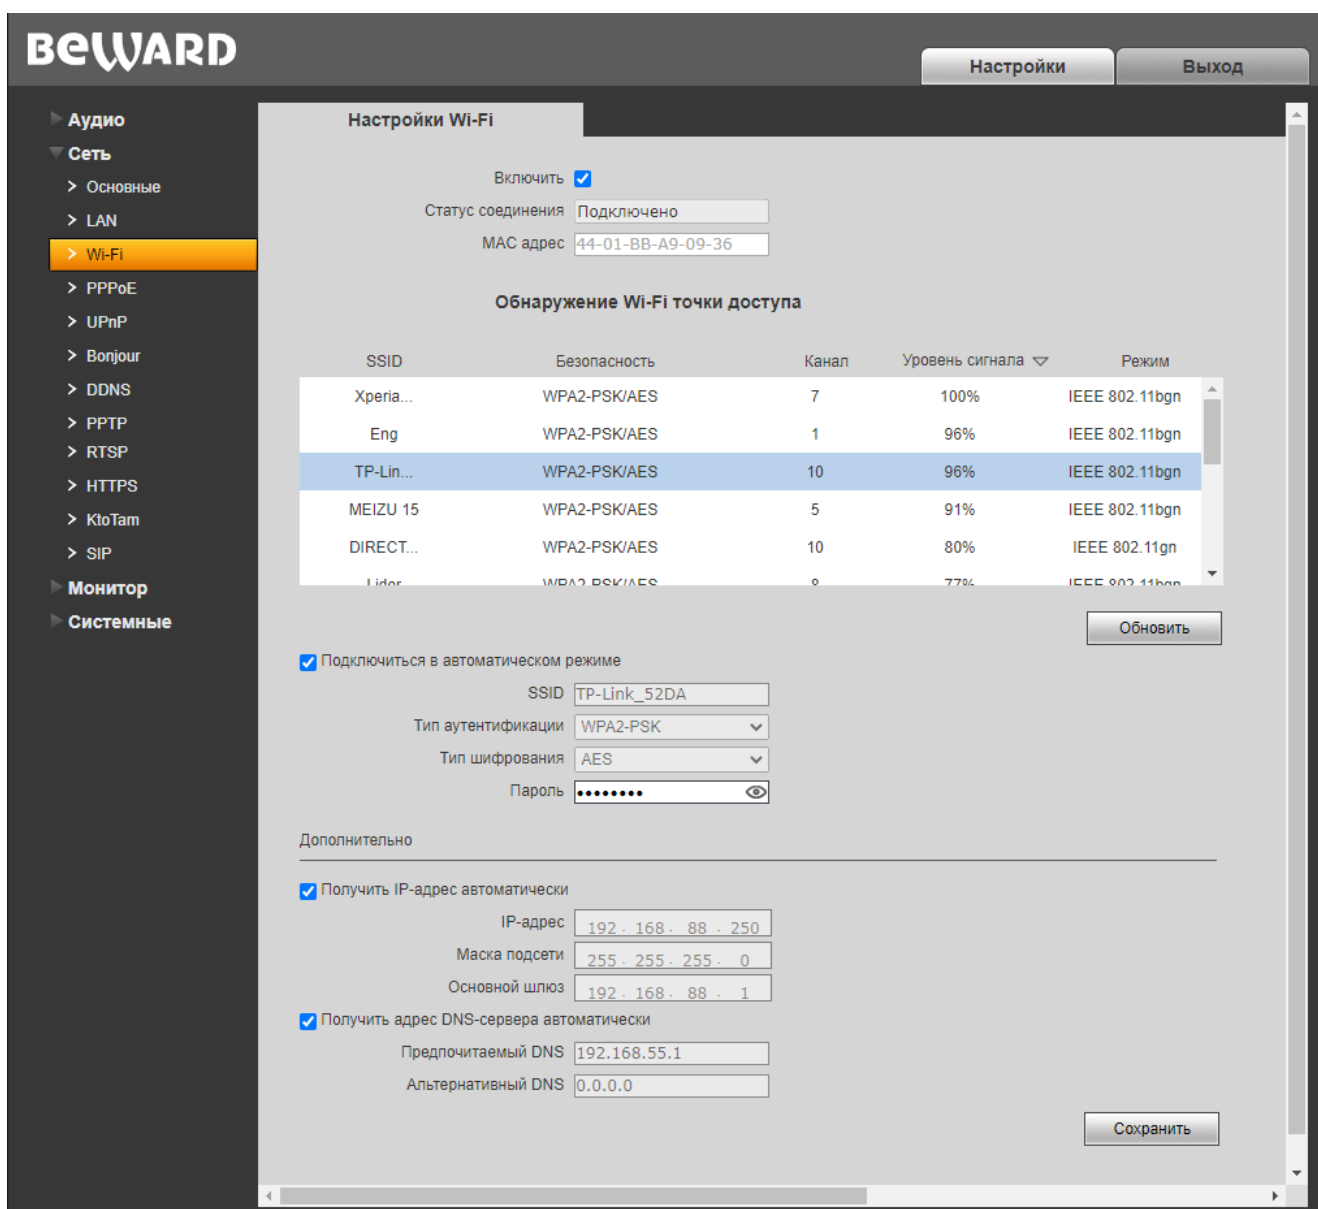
BEWARD

Настройки Выход

Аудио
Сеть
Основные
LAN
Wi-Fi
PPPoE
UPnP
Bonjour
DDNS
PPTP
RTSP
HTTPS
KtoTam
SIP
Монитор
Системные

Настройки Wi-Fi

Включить
Статус соединения Подключено
MAC адрес 44-01-BB-A9-09-36

Обнаружение Wi-Fi точки доступа

| SSID | Безопасность | Канал | Уровень сигнала | Режим |
|---|---|---|---|---|
| Xperia... | WPA2-PSK/AES | 7 | 100% | IEEE 802.11bgn |
| Eng | WPA2-PSK/AES | 1 | 96% | IEEE 802.11bgn |
| TP-Lin... | WPA2-PSK/AES | 10 | 96% | IEEE 802.11bgn |
| MEIZU 15 | WPA2-PSK/AES | 5 | 91% | IEEE 802.11bgn |
| DIRECT... | WPA2-PSK/AES | 10 | 80% | IEEE 802.11gn |
| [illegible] | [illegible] | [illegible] | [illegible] | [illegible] |

Обновить

Подключиться в автоматическом режиме
SSID TP-Link_52DA
Тип аутентификации WPA2-PSK
Тип шифрования AES
Пароль ••••••••

Дополнительно

Получить IP-адрес автоматически
IP-адрес 192 . 168 . 88 . 250
Маска подсети 255 . 255 . 255 . 0
Основной шлюз 192 . 168 . 88 . 1
Получить адрес DNS-сервера автоматически
Предпочитаемый DNS 192.168.55.1
Альтернативный DNS 0.0.0.0

Сохранить